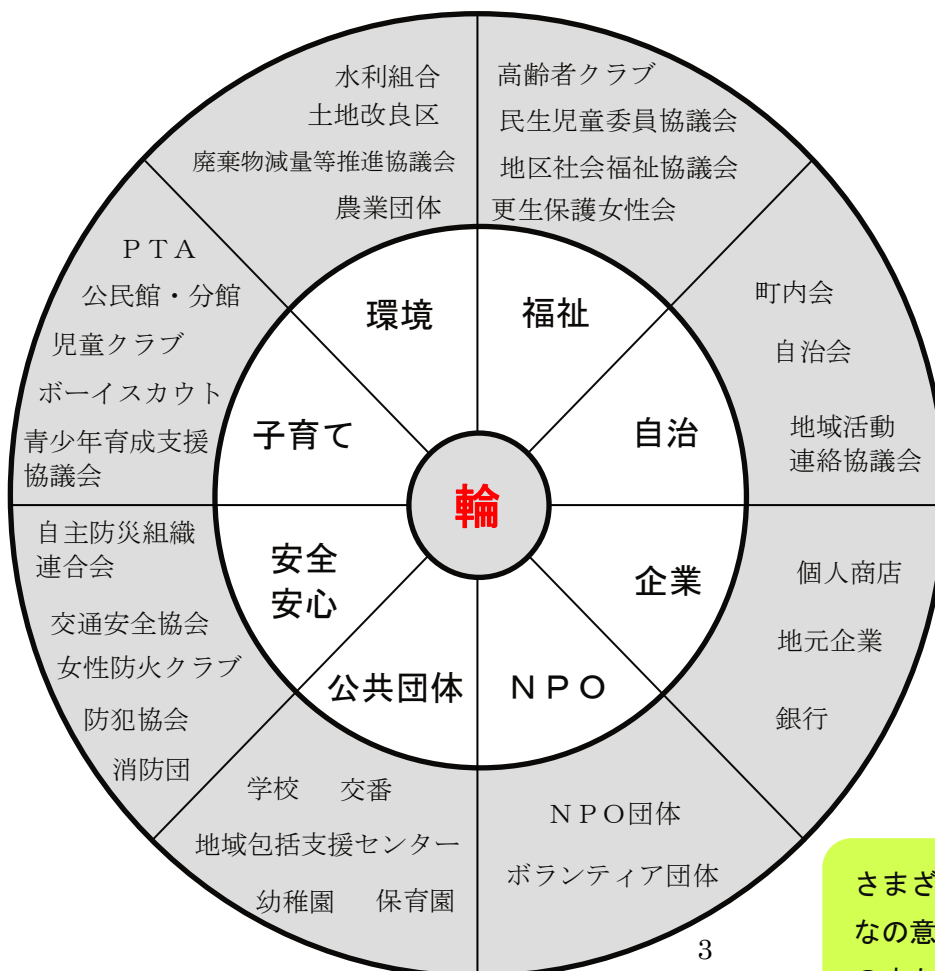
輪

環境

水利組合
土地改良区
廃棄物減量等推進協議会
農業団体

福祉

高齢者クラブ
民生児童委員協議会
地区社会福祉協議会
更生保護女性会

自治

町内会
自治会
地域活動連絡協議会

企業

個人商店
地元企業
銀行

ＮＰＯ

ＮＰＯ団体
ボランティア団体

公共団体

学校　交番
地域包括支援センター
幼稚園　保育園

安全安心

自主防災組織連合会
交通安全協会
女性防火クラブ
防犯協会
消防団

子育て

ＰＴＡ
公民館・分館
児童クラブ
ボーイスカウト
青少年育成支援協議会

さまざ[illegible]
なの意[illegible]
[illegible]

3